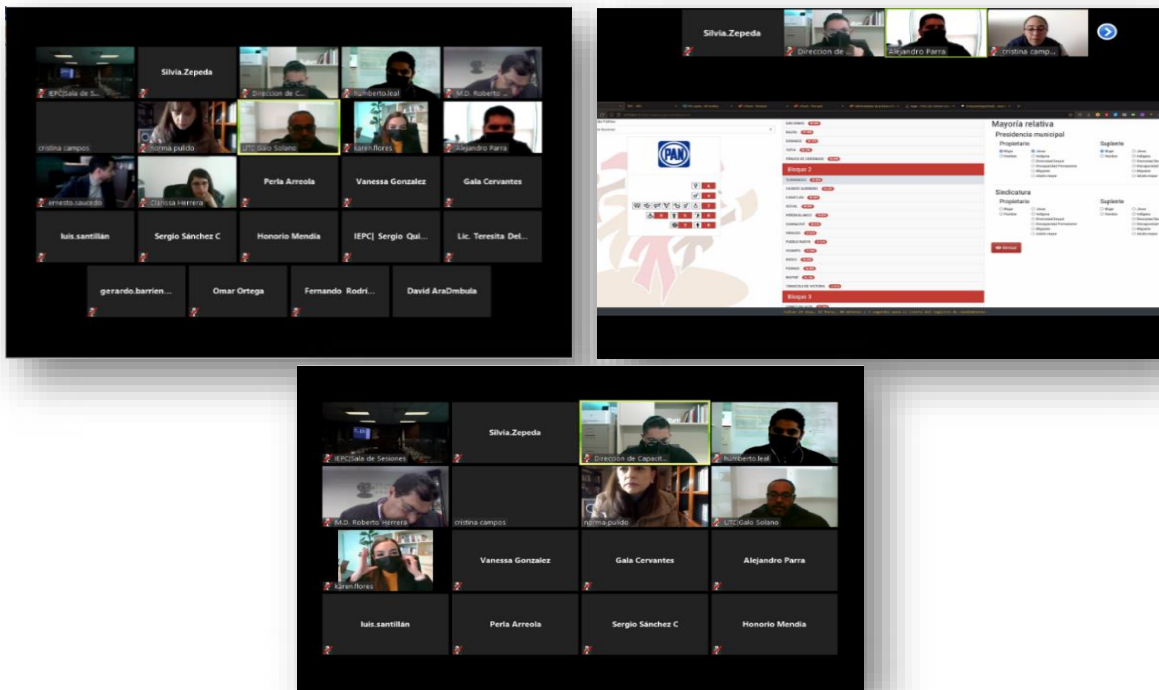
IEPC|Sala de S...
Silvia.Zepeda
Direccion de C...
humberto.leal
M.D. Roberto ...
cristina campos
norma.pulido
UTC|Galo Solano
karen.flores
Alejandro Parra
ernesto.saucedo
Clarissa Herrera
Perla Arreola
Vanessa Gonzalez
Gala Cervantes
luis.santillán
Sergio Sánchez C
Honorio Mendia
IEPC| Sergio Qui...
Lic. Teresita Del...
gerardo.barrien...
Omar Ortega
Fernando Rodri...
David AraDmbula

Silvia.Zepeda
Direccion de ...
Alejandro Parra
cristina camp...

PAN
Bloque 2
Bloque 3
Mayoría relativa
Presidencia municipal
Propietario
Suplente
Sindicatura
Propietario
Suplente

IEPC|Sala de Sesiones
Silvia.Zepeda
Direccion de Capacit...
humberto.leal
M.D. Roberto Herrera
cristina campos
norma.pulido
UTC|Galo Solano
karen.flores
Vanessa Gonzalez
Gala Cervantes
Alejandro Parra
luis.santillán
Perla Arreola
Sergio Sánchez C
Honorio Mendia